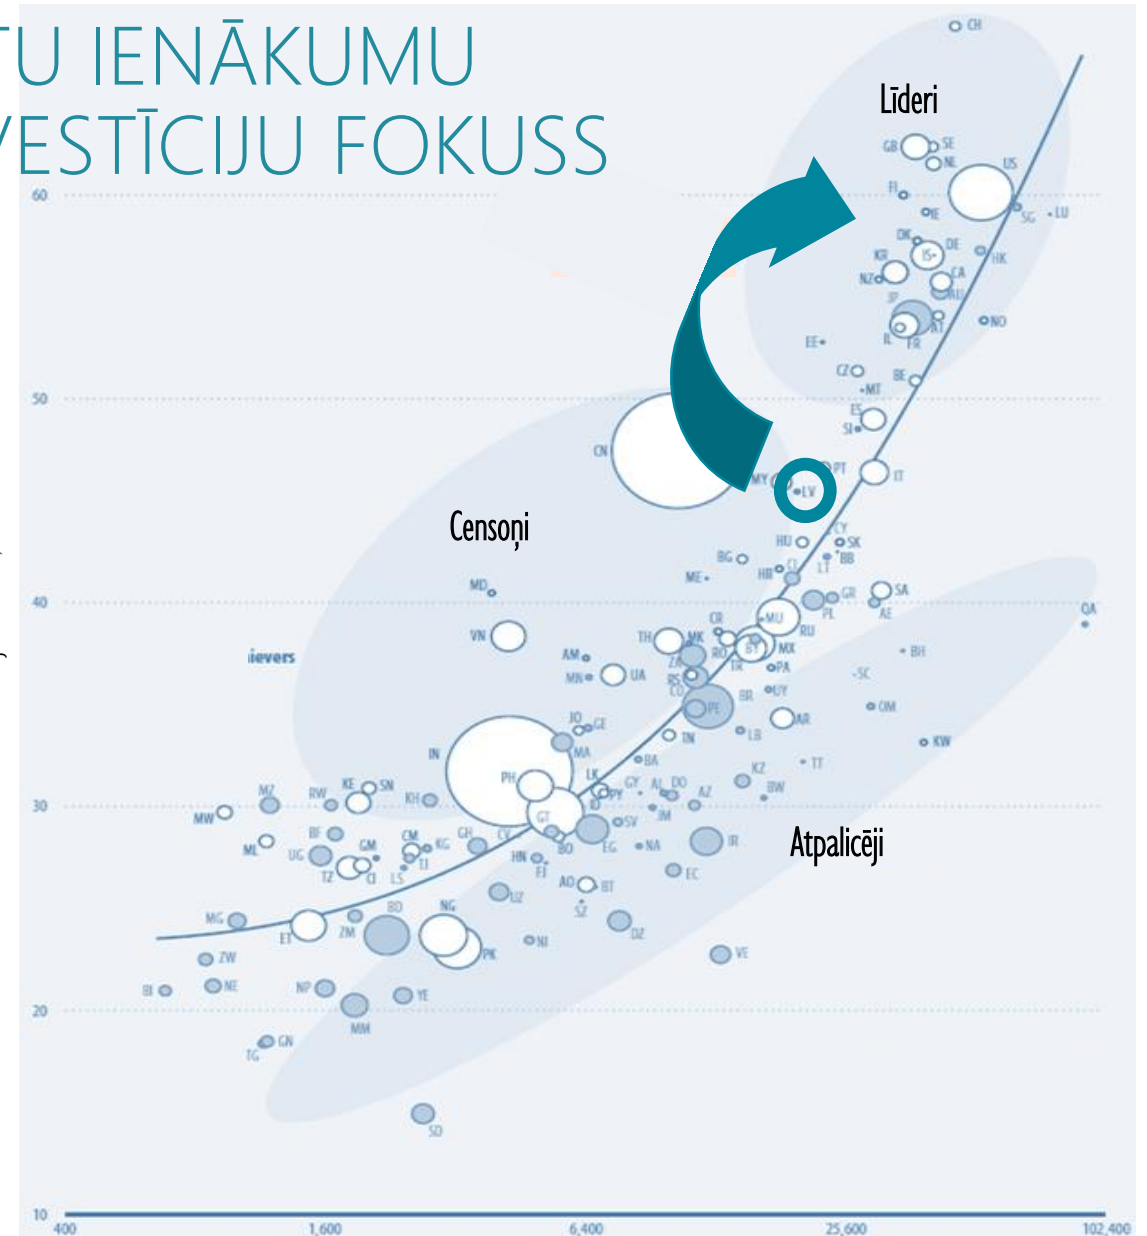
TU IENĀKUMU
VESTĪCIJU FOKUSS

Līderi
Censoņi
Atpalicēji
ievers

CH
GB SE
NE
US
FI
IE
LU
SG
DK
DE
IS
HK
KR
CA
NZ
AU
JP
AT
NO
IL
FR
EE
CZ
MT
BE
ES
SI
CN
PT
IT
MY
LV
CY
HU
SK
BB
LT
BG
HR
CL
ME
MD
GR
SA
PL
AE
QA
CR
MU
RU
TH
MK
VN
AM
BY
MX
BH
ZA
RO
TR
PA
MN
UA
RS
-SC
CO
BR
UY
OM
PE
JO
GE
AR
MA
TN
LB
KW
BA
IN
KZ
TT
LK
GY
AL
DO
PH
PY
BW
AZ
KE
SN
MZ
RW
KH
JM
ID
MW
SV
GT
ML
BF
CM
KG
GH
CV
IR
NA
EG
UG
GM
BO
TZ
TJ
HN
CI
LS
FJ
EC
AO
BT
UZ
SZ
MG
BD
NG
DZ
ET
ZM
NI
VE
ZW
PK
BI
NE
NP
YE
MM
GN
TG
SD

60
50
40
30
20
10
400
1,600
6,400
25,600
102,400